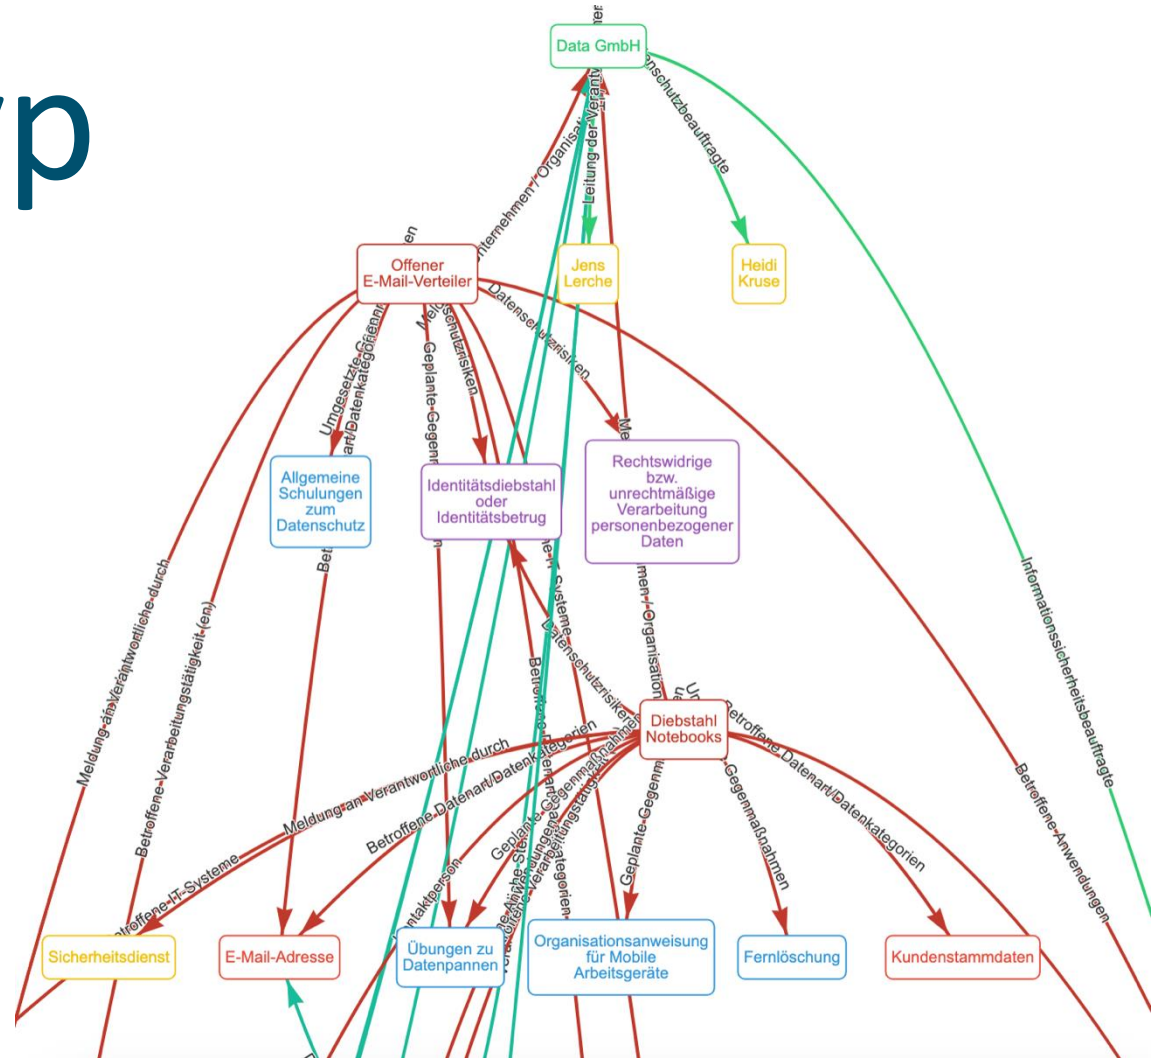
yp

Data GmbH

Offener E-Mail-Verteiler

Jens Lerche

Heidi Kruse

Datenschutzbeauftragte

Leitung der Verantw

Unternehmen / Organisati

Datenschutzrisiken

Umgesetzte Gegenm

art/Datenkategorien

Geplante Gegenm

Allgemeine Schulungen zum Datenschutz

Identitätsdiebstahl oder Identitätsbetrug

Rechtswidrige bzw. unrechtmäßige Verarbeitung personenbezogener Daten

Informationssicherheitsbeauftragte

Meldung an Verantwortliche durch

Betroffene Verarbeitungstätigkeit (en)

Datenschutzrisiken

Diebstahl Notebooks

Betroffene Datenart/Datenkategorien

Meldung an Verantwortliche durch

Betroffene IT-Systeme

Betroffene Datenart/Datenkategorien

Geplante Gegenmaßnahmen

Gegenmaßnahmen

Geplante Gegenm

Betroffene Anwendungen

Sicherheitsdienst

E-Mail-Adresse

Übungen zu Datenpannen

Organisationsanweisung für Mobile Arbeitsgeräte

Fernlöschung

Kundenstammdaten